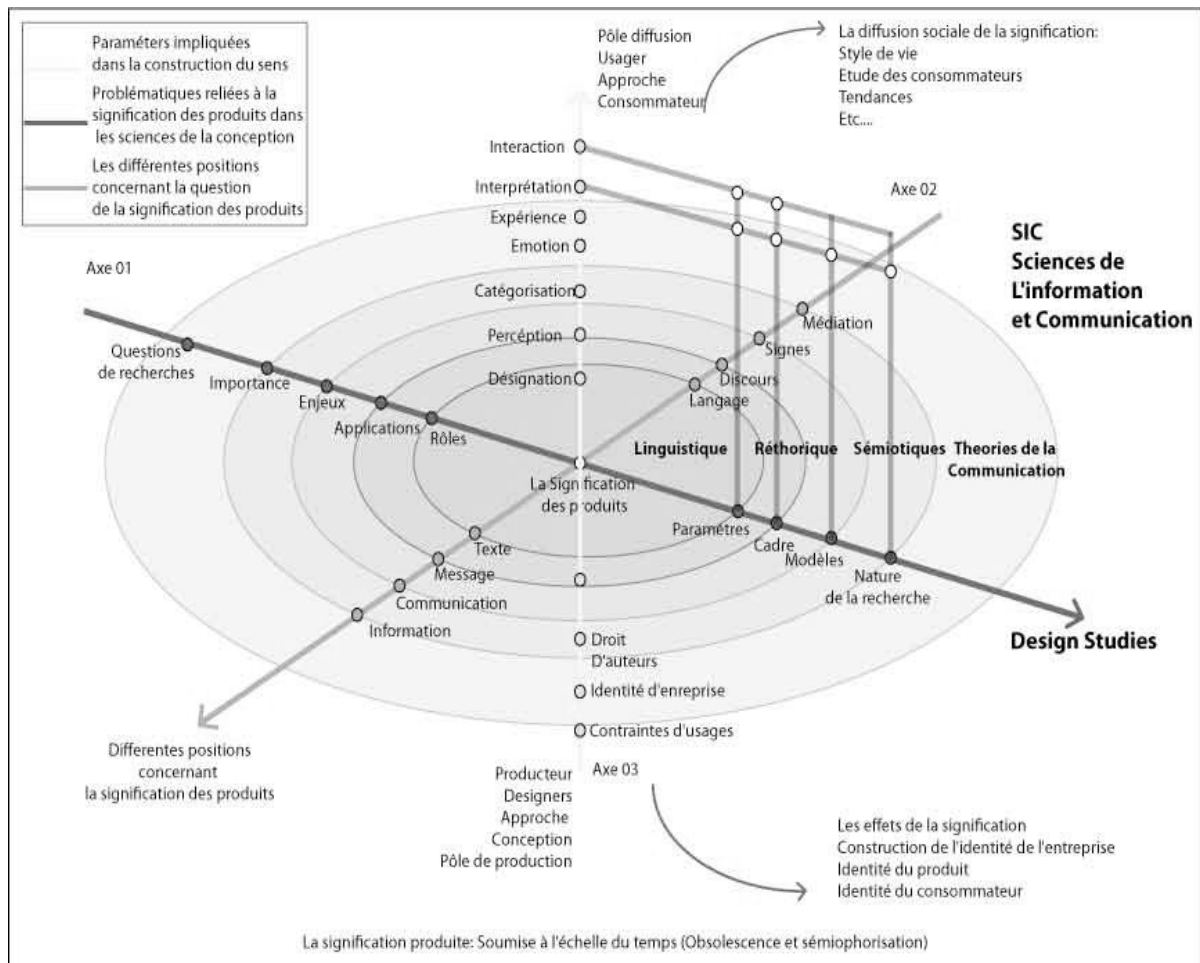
Paramétres impliquées dans la construction du sens

Problématiques reliées à la signification des produits dans les sciences de la conception

Les différentes positions concernant la question de la signification des produits

Pôle diffusion
Usager
Approche
Consommateur

La diffusion sociale de la signification:
Style de vie
Etude des consommateurs
Tendances
Etc....

Interaction
Interprétation
Expérience
Emotion
Catégorisation
Percéption
Désignation

Axe 02

SIC
Sciences de
L'information
et Communication

Axe 01

Questions de recherches
Importance
Enjeux
Applications
Rôles

Médiation
Signes
Discours
Langage

Linguistique
Réthorique
Sémiotiques
Theories de la Communication

La Signification des produits

Paramètres
Cadre
Modèles
Nature de la recherche

Texte
Message
Communication
Information

Design Studies

Droit D'auteurs
Identité d'enreprise
Contraintes d'usages

Differentes positions concernant la signification des produits

Producteur
Designers
Approche
Conception
Pôle de production

Axe 03

Les effets de la signification
Construction de l'identité de l'entreprise
Identité du produit
Identité du consommateur

La signification produite: Soumise à l'échelle du temps (Obsolescence et sémiophorisation)